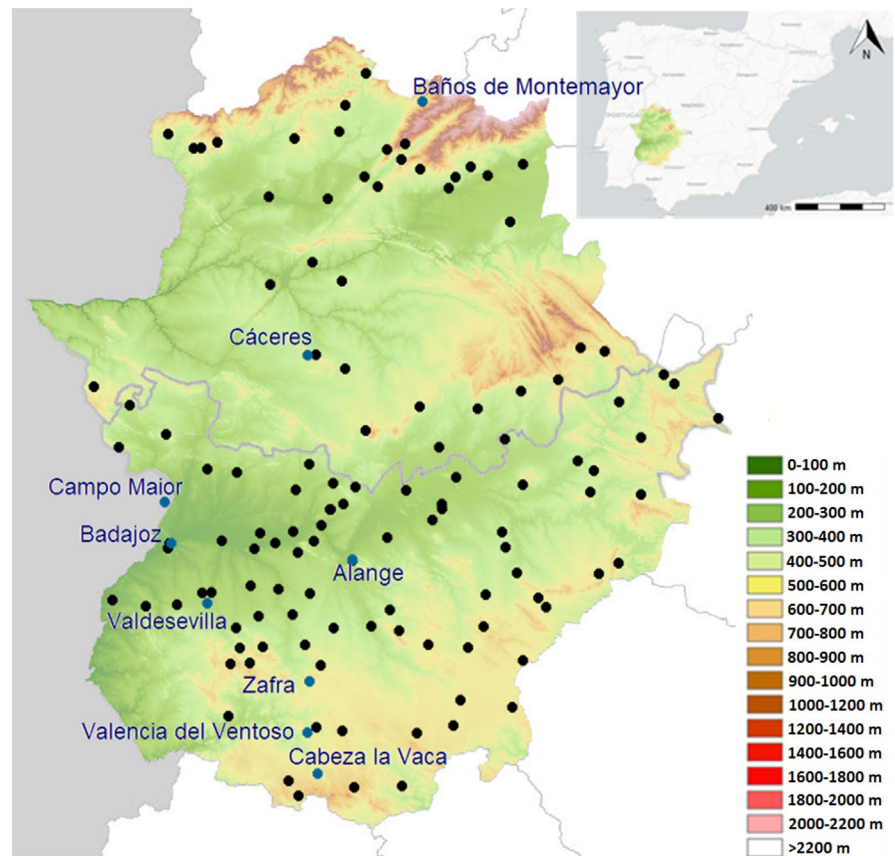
Baños de Montemayor

Cáceres

Campo Maior

Badajoz

Alange

Valdesevilla

Zafra

Valencia del Ventoso

Cabeza la Vaca

PORTUGAL

MADRID

N

400 km

0-100 m
100-200 m
200-300 m
300-400 m
400-500 m
500-600 m
600-700 m
700-800 m
800-900 m
900-1000 m
1000-1200 m
1200-1400 m
1400-1600 m
1600-1800 m
1800-2000 m
2000-2200 m
>2200 m